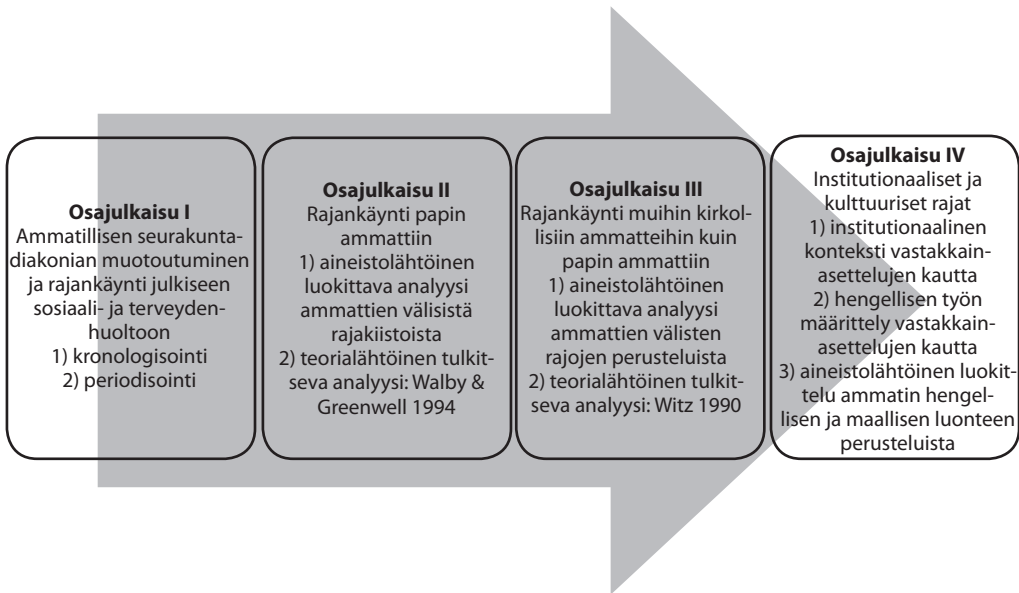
**Osajulkaisu I**
Ammatillisen seurakuntadiakonian muotoutuminen ja rajankäynti julkiseen sosiaali- ja terveydenhuoltoon
1) kronologisointi
2) periodisointi

**Osajulkaisu II**
Rajankäynti papin ammattiin
1) aineistolähtöinen luokittava analyysi ammattien välisistä rajakiistoista
2) teorialähtöinen tulkitseva analyysi: Walby & Greenwell 1994

**Osajulkaisu III**
Rajankäynti muihin kirkollisiin ammatteihin kuin papin ammattiin
1) aineistolähtöinen luokittava analyysi ammattien välisten rajojen perusteluista
2) teorialähtöinen tulkitseva analyysi: Witz 1990

**Osajulkaisu IV**
Institutionaaliset ja kulttuuriset rajat
1) institutionaalinen konteksti vastakkainasettelujen kautta
2) hengellisen työn määrittely vastakkainasettelujen kautta
3) aineistolähtöinen luokittelu ammatin hengellisen ja maallisen luonteen perusteluista